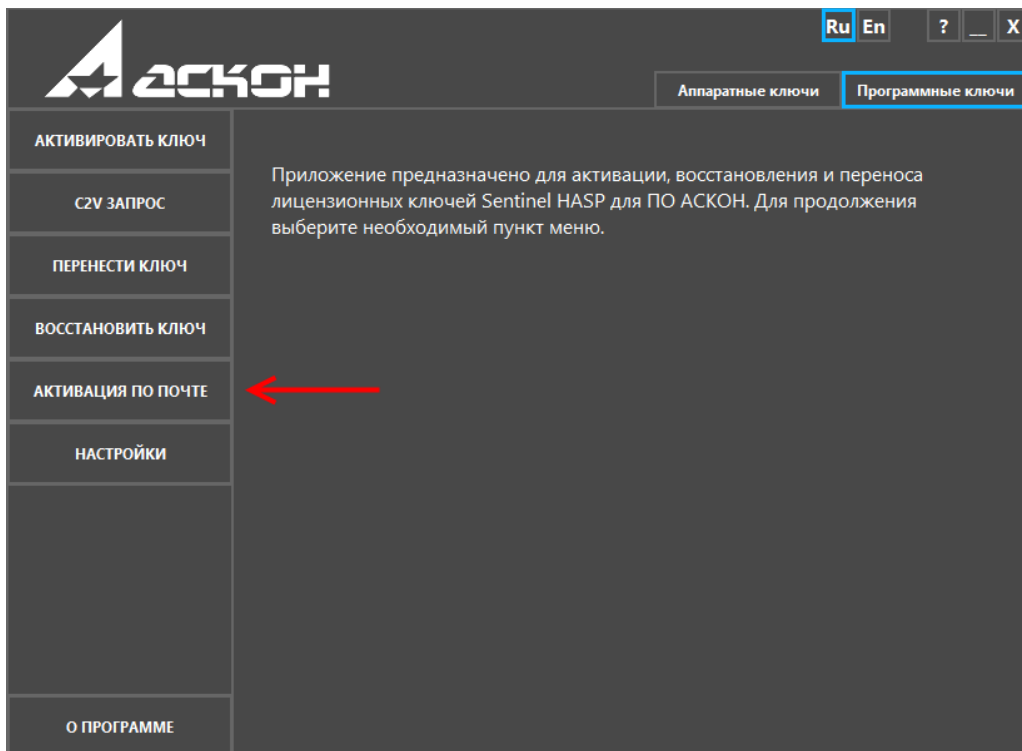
Ru En ? _ X

АСКОН

Аппаратные ключи
Программные ключи

АКТИВИРОВАТЬ КЛЮЧ
C2V ЗАПРОС
ПЕРЕНЕСТИ КЛЮЧ
ВОССТАНОВИТЬ КЛЮЧ
АКТИВАЦИЯ ПО ПОЧТЕ
НАСТРОЙКИ
О ПРОГРАММЕ

Приложение предназначено для активации, восстановления и переноса лицензионных ключей Sentinel HASP для ПО АСКОН. Для продолжения выберите необходимый пункт меню.